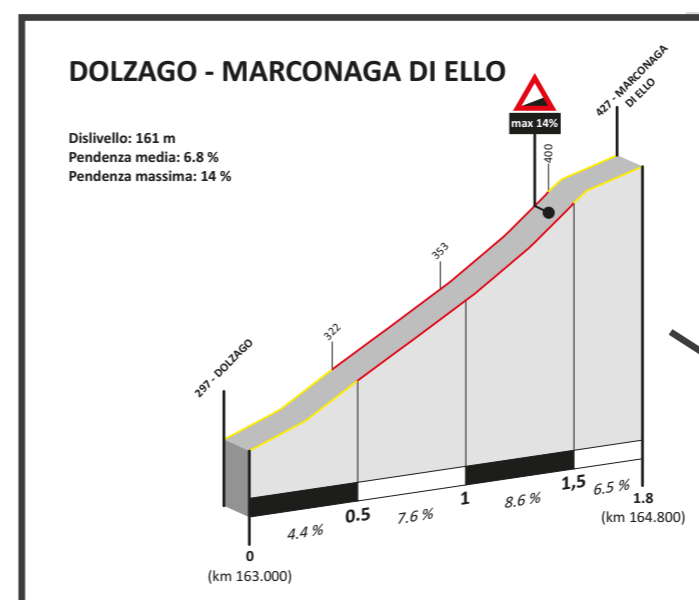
DOLZAGO - MARCONAGA DI ELLO

Dislivello: 161 m
Pendenza media: 6.8 %
Pendenza massima: 14 %

max 14%

427 - MARCONAGA DI ELLO

400

353

322

297 - DOLZAGO

0
(km 163.000)

4.4 %

0.5

7.6 %

1

8.6 %

1,5

6.5 %

1.8
(km 164.800)